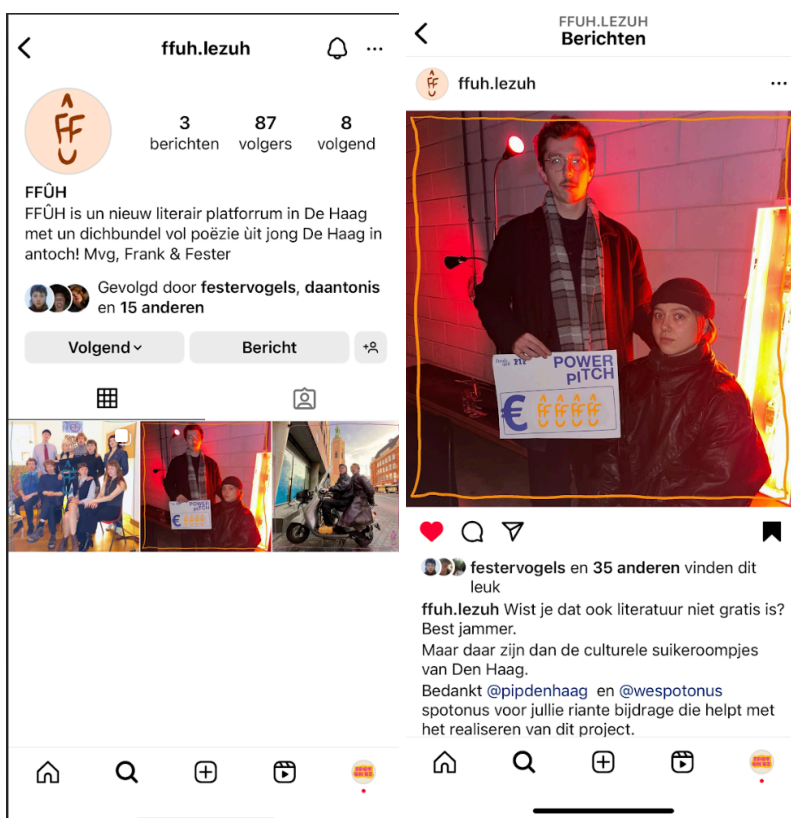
ffuh.lezuh

FF

3 berichten
87 volgers
8 volgend

FFÛH
FFÛH is un nieuw literair platforrum in De Haag met un dichbundel vol poëzie ùit jong De Haag in antoch! Mvg, Frank & Fester

Gevolgd door festervogels, daantonis en 15 anderen

Volgend
Bericht

POWER PITCH
€

FFUH.LEZUH
Berichten

ffuh.lezuh

POWER PITCH
€

festervogels en 35 anderen vinden dit leuk

ffuh.lezuh Wist je dat ook literatuur niet gratis is? Best jammer.
Maar daar zijn dan de culturele suikeroompjes van Den Haag.
Bedankt @pipdenhaag en @wespotonus spotonus voor jullie riante bijdrage die helpt met het realiseren van dit project.